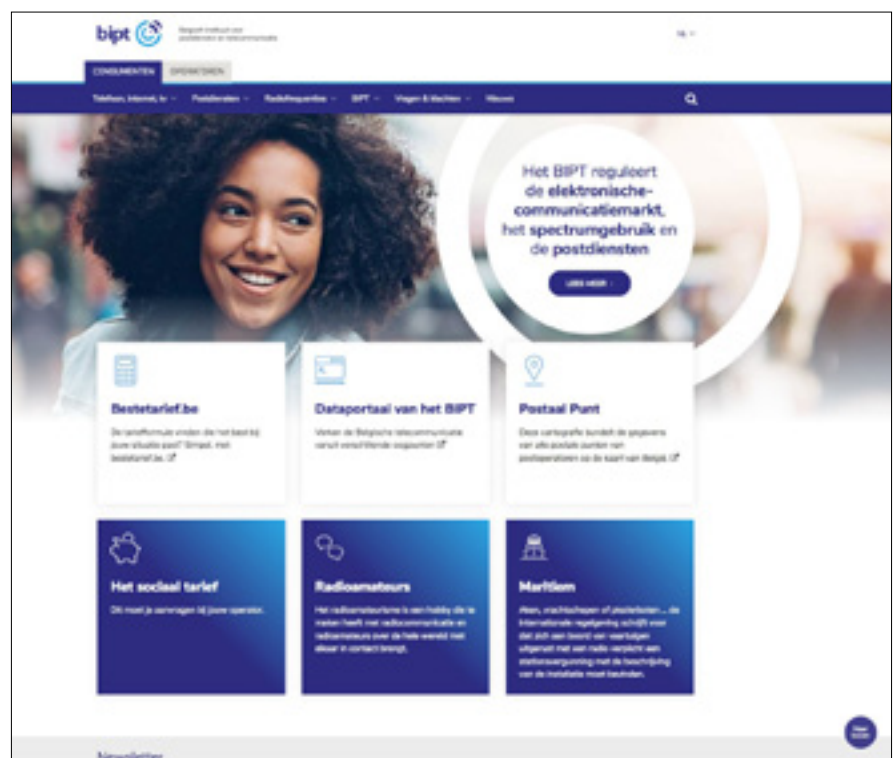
bipt

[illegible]

NL

CONSUMENTEN OPERATOREN

Telefoon, internet, tv Postdiensten Radiofrequenties BIPT Vragen & klachten Nieuws

Het BIPT reguleert de elektronische-communicatiemarkt, het spectrumgebruik en de postdiensten

LEES MEER

Bestetarief.be

De tariefformule vinden die het best bij jouw situatie past? Simpel, met bestetarief.be.

Dataportaal van het BIPT

Verken de Belgische telecommarkt vanuit verschillende oogpunten

Postaal Punt

Deze cartografie bundelt de gegevens van alle postale punten van postoperatoren op de kaart van België.

Het sociaal tarief

Dit moet je aanvragen bij jouw operator.

Radioamateurs

Het radioamateurisme is een hobby die te maken heeft met radiocommunicatie en radioamateurs over de hele wereld met elkaar in contact brengt.

Maritiem

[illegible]

Newsletter